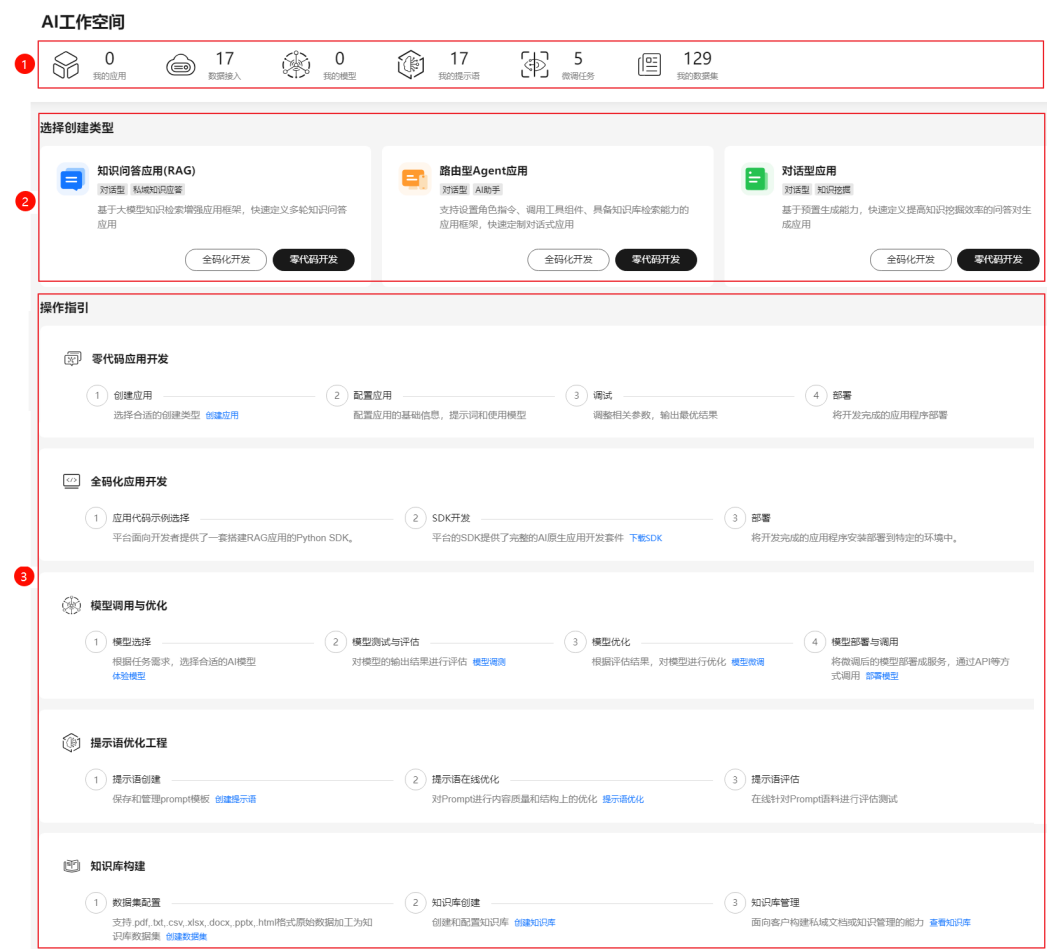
AI工作空间

1

0
我的应用

17
数据接入

0
我的模型

17
我的提示语

5
微调任务

129
我的数据集

选择创建类型

2

知识问答应用(RAG)
对话型 私域知识应答
基于大模型知识检索增强应用框架，快速定义多轮知识问答应用
全码化开发 零代码开发

路由型Agent应用
对话型 AI助手
支持设置角色指令、调用工具组件、具备知识库检索能力的应用框架，快速定制对话式应用
全码化开发 零代码开发

对话型应用
对话型 知识挖掘
基于预置生成能力，快速定义提高知识挖掘效率的问答对生成应用
全码化开发 零代码开发

操作指引

3

零代码应用开发
1 创建应用
选择合适的创建类型 创建应用
2 配置应用
配置应用的基础信息，提示词和使用模型
3 调试
调整相关参数，输出最优结果
4 部署
将开发完成的应用程序部署

全码化应用开发
1 应用代码示例选择
平台面向开发者提供了一套搭建RAG应用的Python SDK。
2 SDK开发
平台的SDK提供了完整的AI原生应用开发套件 下载SDK
3 部署
将开发完成的应用程序安装部署到特定的环境中。

模型调用与优化
1 模型选择
根据任务需求，选择合适的AI模型
体验模型
2 模型测试与评估
对模型的输出结果进行评估 模型调测
3 模型优化
根据评估结果，对模型进行优化 模型微调
4 模型部署与调用
将微调后的模型部署成服务，通过API等方式调用 部署模型

提示语优化工程
1 提示语创建
保存和管理prompt模板 创建提示语
2 提示语在线优化
对Prompt进行内容质量和结构上的优化 提示语优化
3 提示语评估
在线针对Prompt语料进行评估测试

知识库构建
1 数据集配置
支持 pdf, txt, csv, xlsx, docx, pptx, html格式原始数据加工为知识库数据集 创建数据集
2 知识库创建
创建和配置知识库 创建知识库
3 知识库管理
面向客户构建私域文档或知识管理的能力 查看知识库